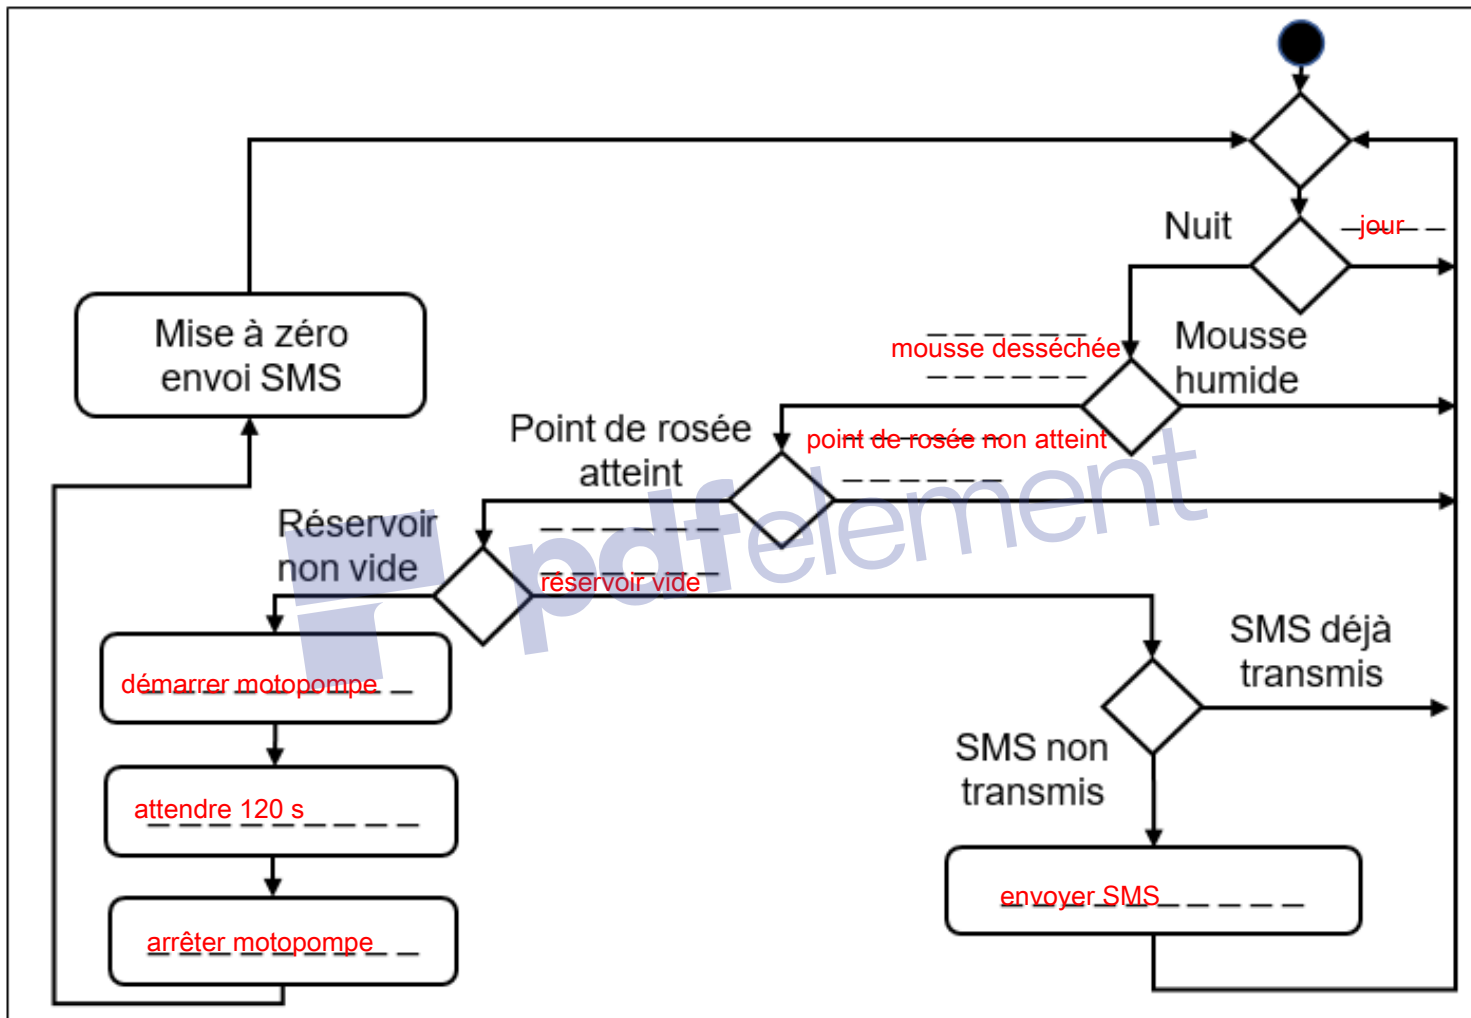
Nuit

jour

Mise à zéro envoi SMS

mousse desséchée

Mousse humide

Point de rosée atteint

point de rosée non atteint

Réservoir non vide

réservoir vide

pdfelement

démarrer motopompe

attendre 120 s

arrêter motopompe

SMS déjà transmis

SMS non transmis

envoyer SMS